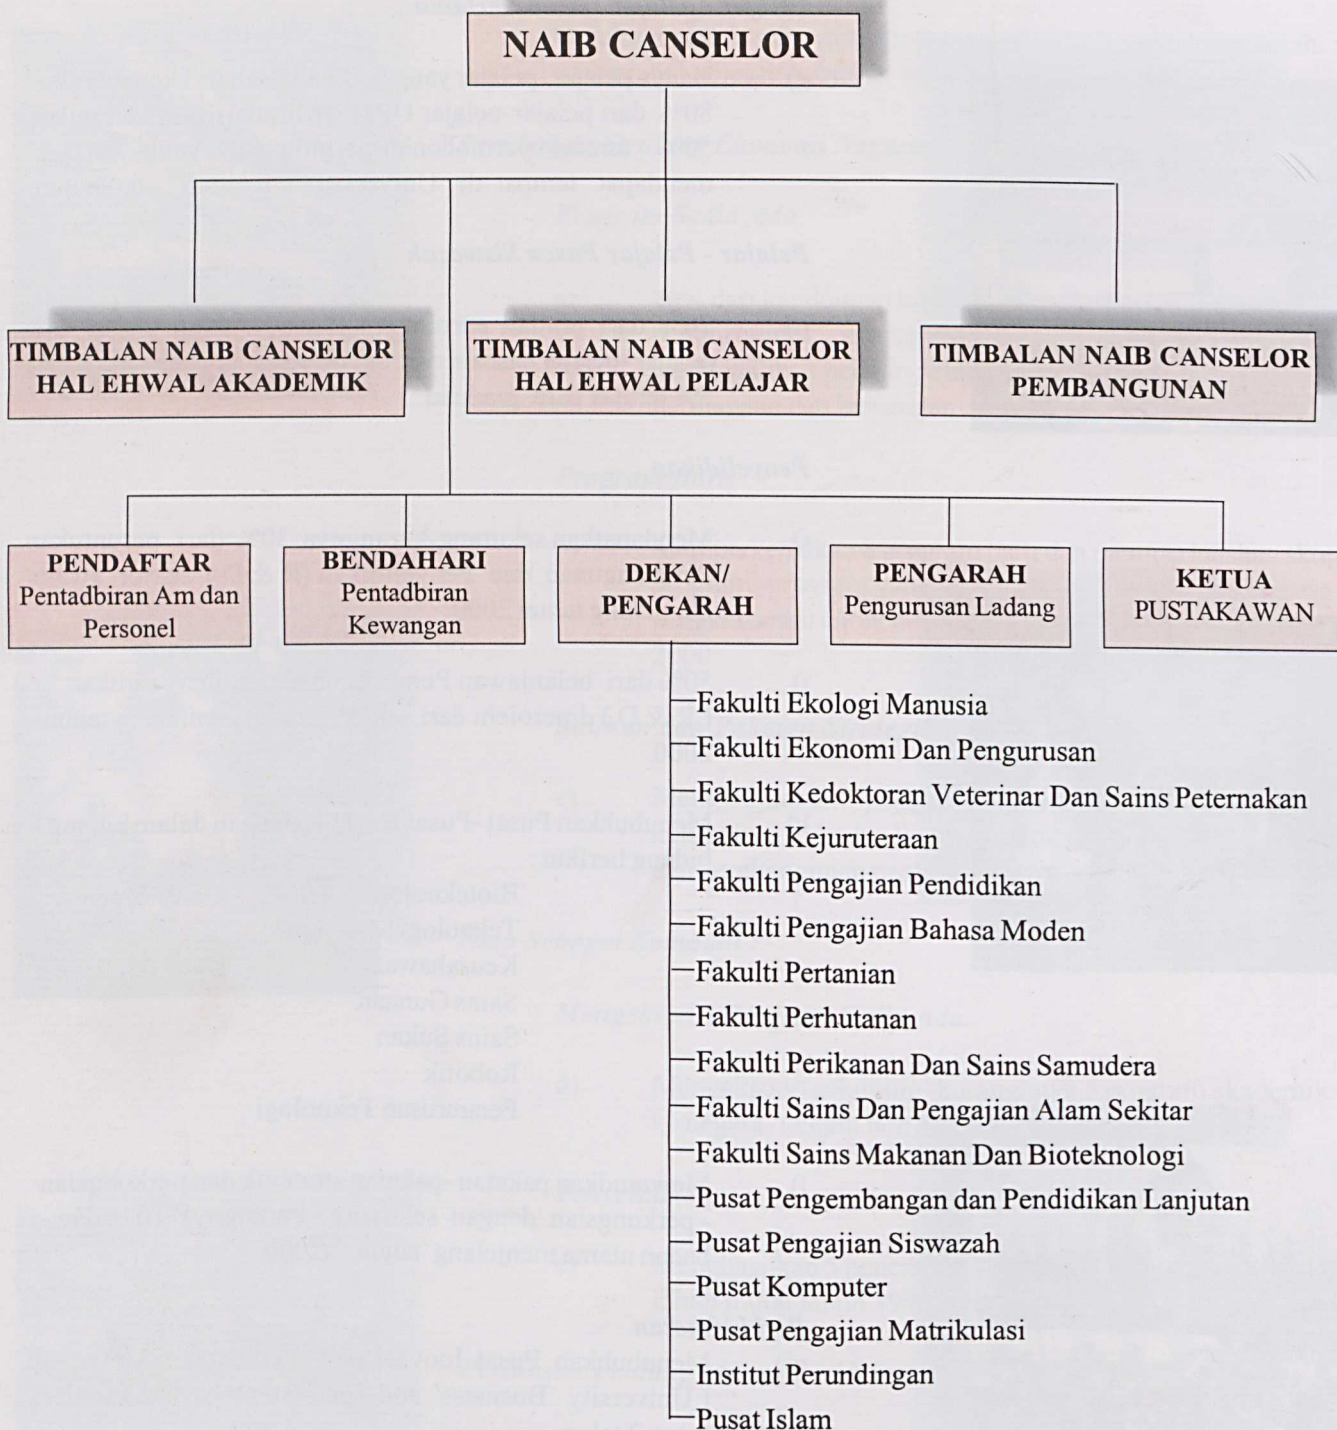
NAIB CANSELOR

TIMBALAN NAIB CANSELOR HAL EHWAL AKADEMIK

TIMBALAN NAIB CANSELOR HAL EHWAL PELAJAR

TIMBALAN NAIB CANSELOR PEMBANGUNAN

PENDAFTAR
Pentadbiran Am dan Personel

BENDAHARI
Pentadbiran Kewangan

DEKAN/ PENGARAH

PENGARAH
Pengurusan Ladang

KETUA PUSTAKAWAN

Fakulti Ekologi Manusia
Fakulti Ekonomi Dan Pengurusan
Fakulti Kedoktoran Veterinar Dan Sains Peternakan
Fakulti Kejuruteraan
Fakulti Pengajian Pendidikan
Fakulti Pengajian Bahasa Moden
Fakulti Pertanian
Fakulti Perhutanan
Fakulti Perikanan Dan Sains Samudera
Fakulti Sains Dan Pengajian Alam Sekitar
Fakulti Sains Makanan Dan Bioteknologi
Pusat Pengembangan dan Pendidikan Lanjutan
Pusat Pengajian Siswazah
Pusat Komputer
Pusat Pengajian Matrikulasi
Institut Perundingan
Pusat Islam